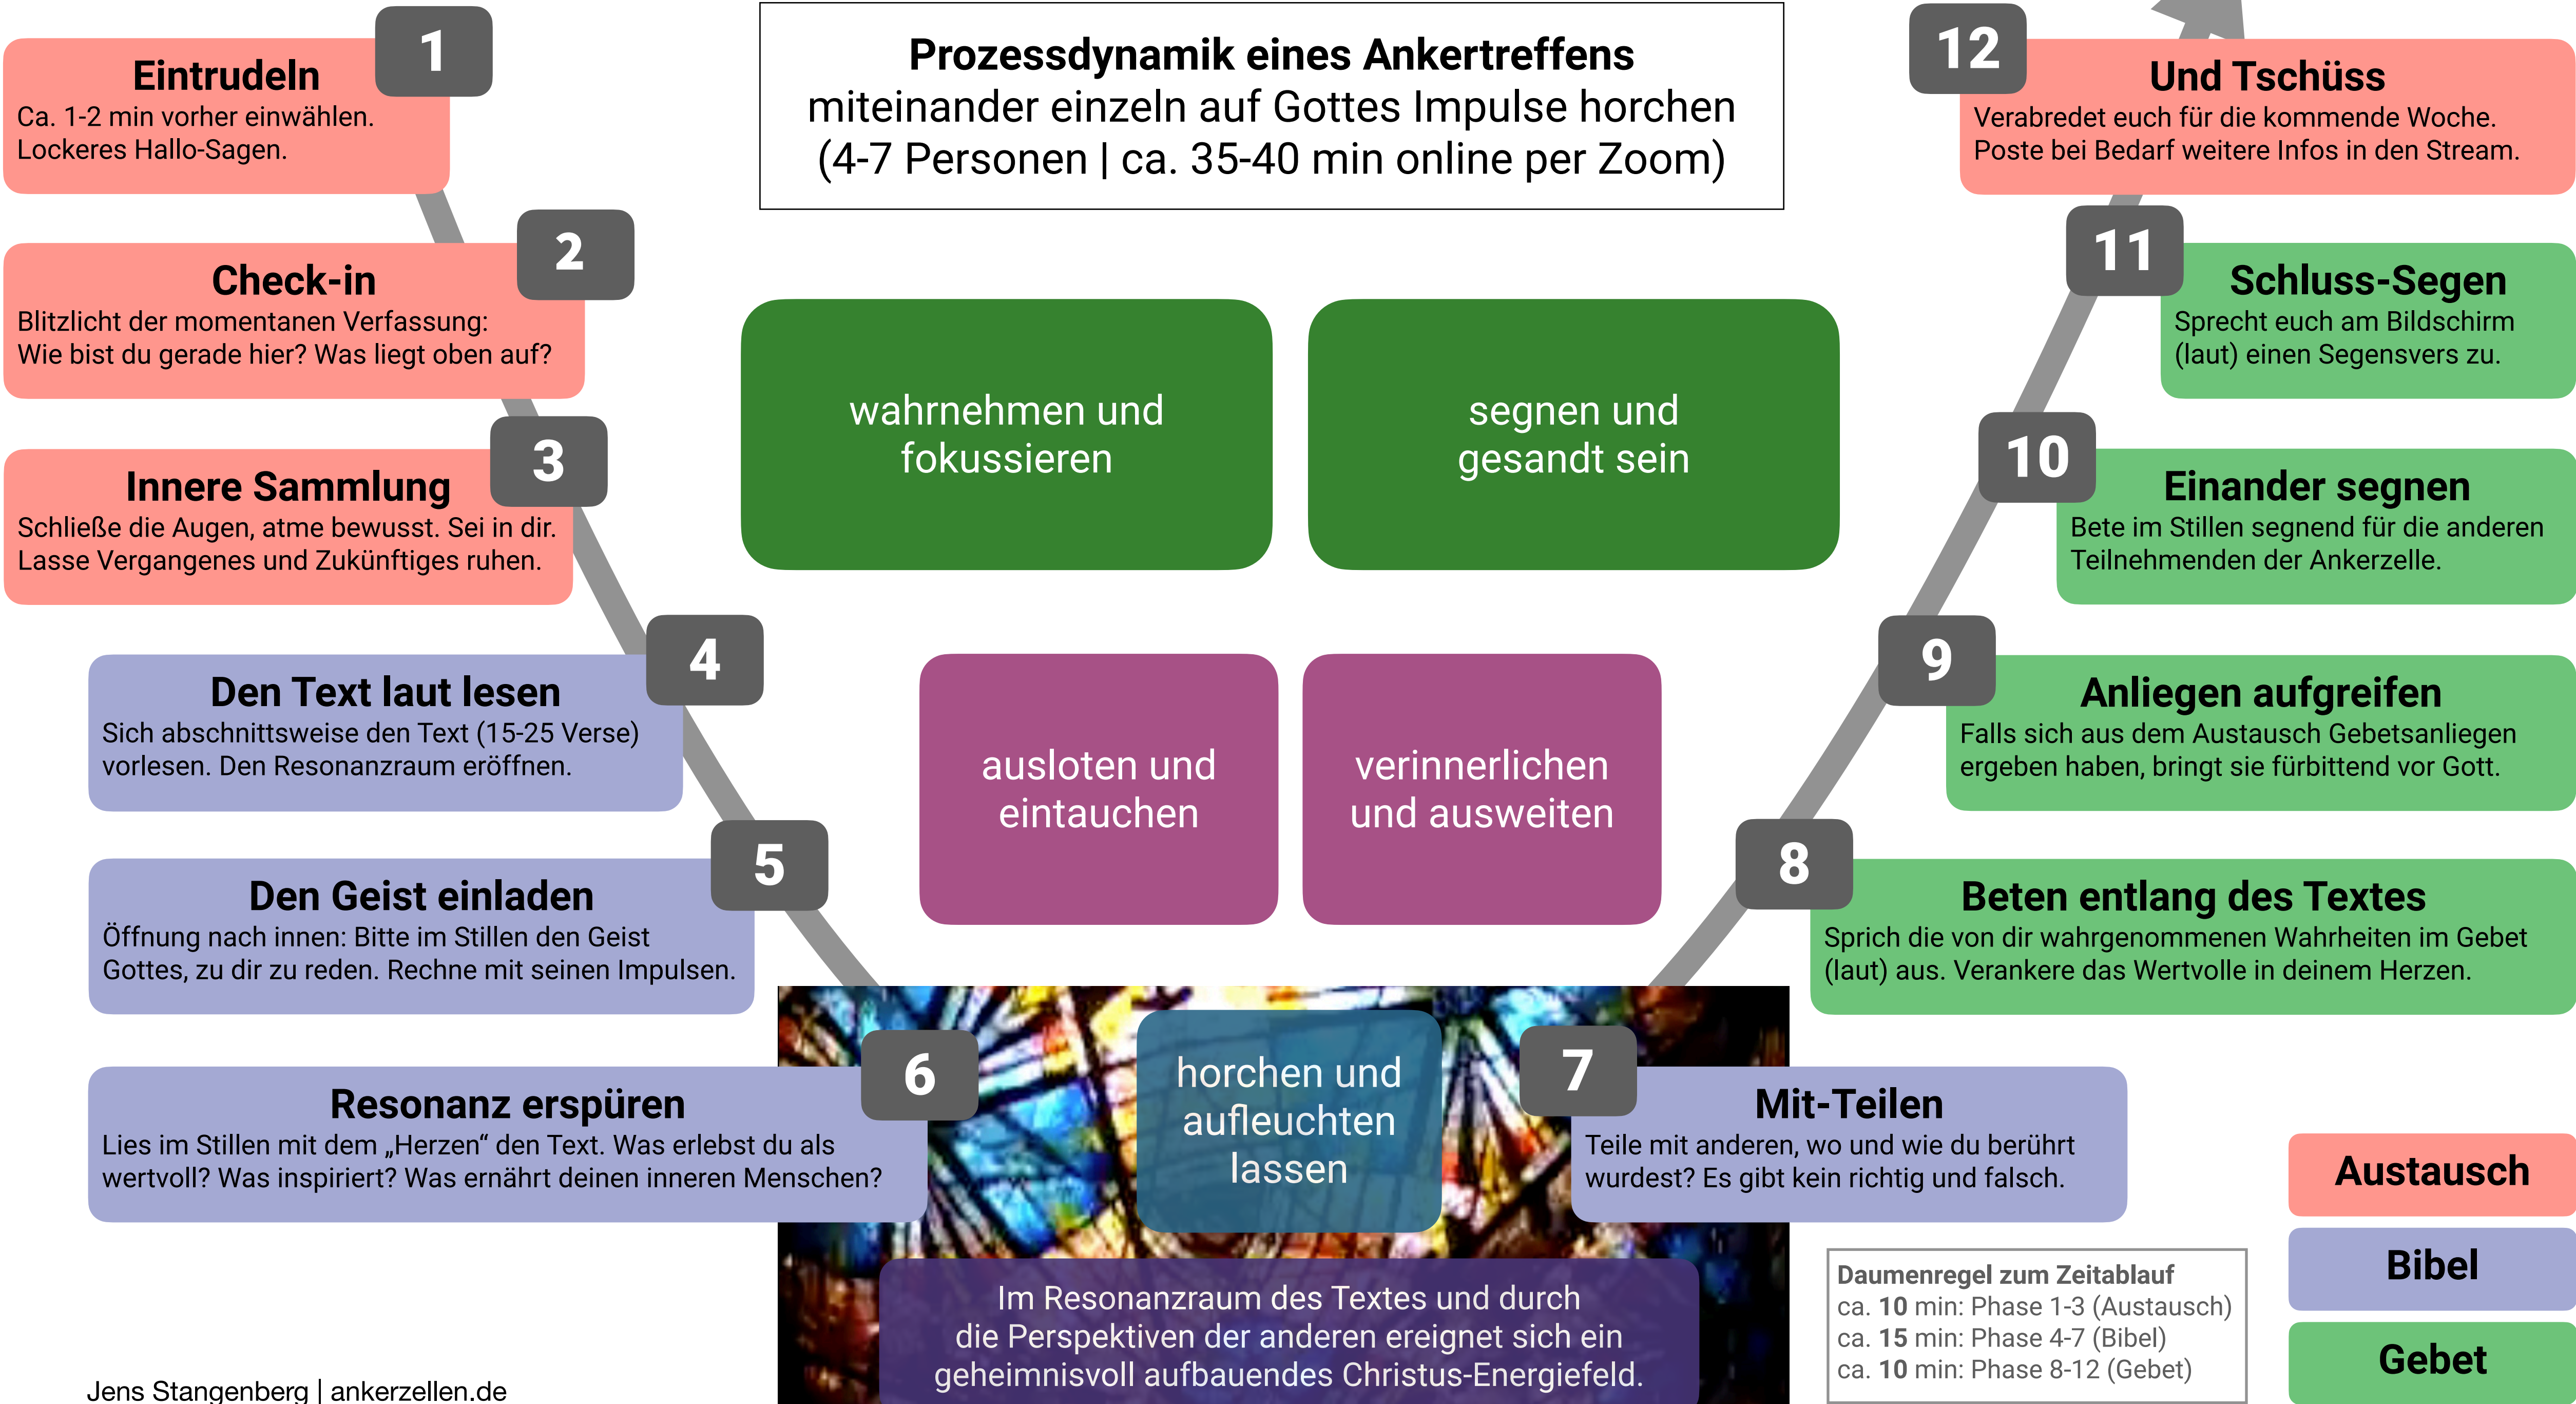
1
Eintrudeln
Ca. 1-2 min vorher einwählen. Lockeres Hallo-Sagen.

Prozessdynamik eines Ankertreffens
miteinander einzeln auf Gottes Impulse horchen
(4-7 Personen | ca. 35-40 min online per Zoom)

12
Und Tschüss
Verabredet euch für die kommende Woche. Poste bei Bedarf weitere Infos in den Stream.

2
Check-in
Blitzlicht der momentanen Verfassung: Wie bist du gerade hier? Was liegt oben auf?

wahrnehmen und fokussieren

segnen und gesandt sein

11
Schluss-Segen
Sprecht euch am Bildschirm (laut) einen Segensvers zu.

3
Innere Sammlung
Schließe die Augen, atme bewusst. Sei in dir. Lasse Vergangenes und Zukünftiges ruhen.

10
Einander segnen
Bete im Stillen segnend für die anderen Teilnehmenden der Ankerzelle.

4
Den Text laut lesen
Sich abschnittsweise den Text (15-25 Verse) vorlesen. Den Resonanzraum eröffnen.

ausloten und eintauchen

verinnerlichen und ausweiten

9
Anliegen aufgreifen
Falls sich aus dem Austausch Gebetsanliegen ergeben haben, bringt sie fürbittend vor Gott.

5
Den Geist einladen
Öffnung nach innen: Bitte im Stillen den Geist Gottes, zu dir zu reden. Rechne mit seinen Impulsen.

8
Beten entlang des Textes
Sprich die von dir wahrgenommenen Wahrheiten im Gebet (laut) aus. Verankere das Wertvolle in deinem Herzen.

6
Resonanz erspüren
Lies im Stillen mit dem „Herzen“ den Text. Was erlebst du als wertvoll? Was inspiriert? Was ernährt deinen inneren Menschen?

horchen und aufleuchten lassen

7
Mit-Teilen
Teile mit anderen, wo und wie du berührt wurdest? Es gibt kein richtig und falsch.

Austausch

Bibel

Gebet

Im Resonanzraum des Textes und durch die Perspektiven der anderen ereignet sich ein geheimnisvoll aufbauendes Christus-Energiefeld.

Daumenregel zum Zeitablauf
ca. 10 min: Phase 1-3 (Austausch)
ca. 15 min: Phase 4-7 (Bibel)
ca. 10 min: Phase 8-12 (Gebet)

Jens Stangenberg | ankerzellen.de